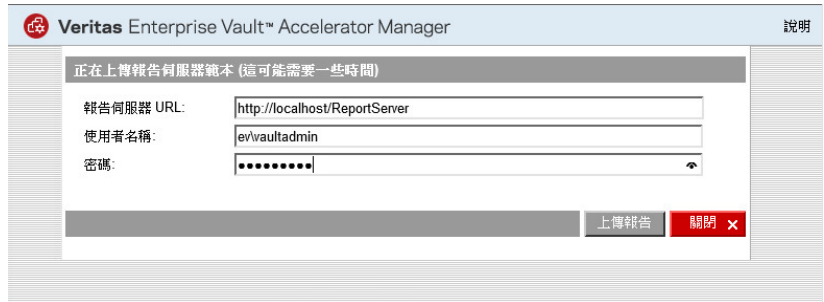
Veritas Enterprise Vault™ Accelerator Manager

說明

正在上傳報告伺服器範本 (這可能需要一些時間)

報告伺服器 URL: http://localhost/ReportServer

使用者名稱: ev\vaultadmin

密碼: ●●●●●●●●●

上傳報告

關閉 ✕